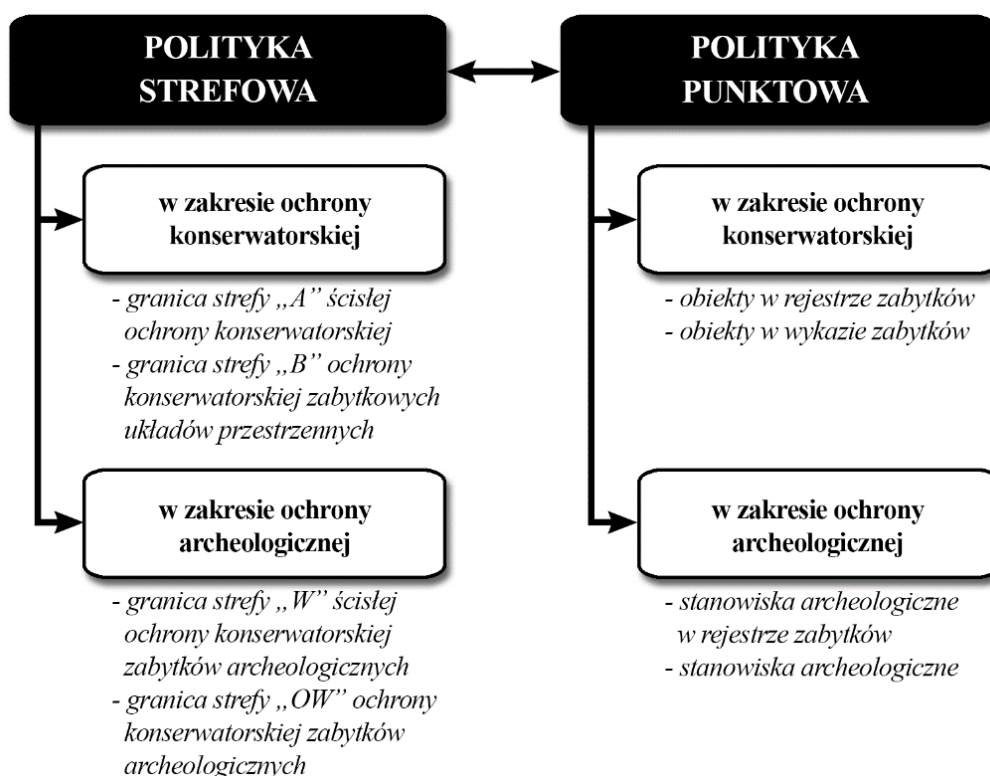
POLITYKA STREFOWA

POLITYKA PUNKTOWA

w zakresie ochrony konserwatorskiej

- granica strefy „A" ścisłej ochrony konserwatorskiej
- granica strefy „B" ochrony konserwatorskiej zabytkowych układów przestrzennych

w zakresie ochrony archeologicznej

- granica strefy „W" ścisłej ochrony konserwatorskiej zabytków archeologicznych
- granica strefy „OW" ochrony konserwatorskiej zabytków archeologicznych

w zakresie ochrony konserwatorskiej

- obiekty w rejestrze zabytków
- obiekty w wykazie zabytków

w zakresie ochrony archeologicznej

- stanowiska archeologiczne w rejestrze zabytków
- stanowiska archeologiczne